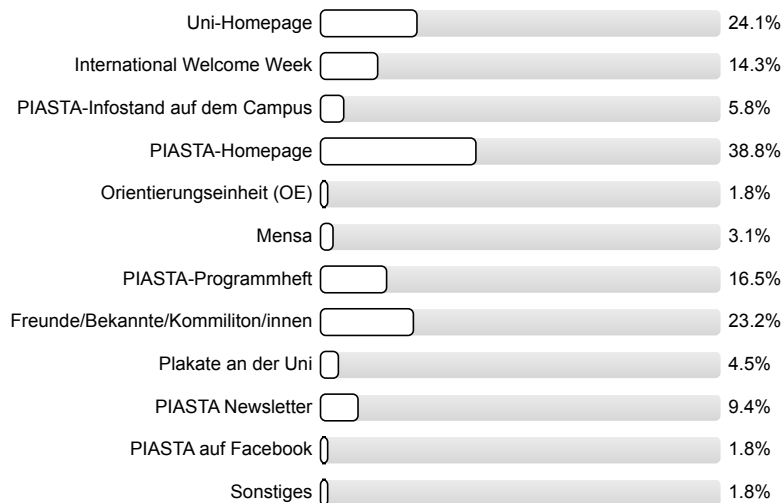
| | |
|---|---|
| Uni-Homepage | 24.1% |
| International Welcome Week | 14.3% |
| PIASTA-Infostand auf dem Campus | 5.8% |
| PIASTA-Homepage | 38.8% |
| Orientierungseinheit (OE) | 1.8% |
| Mensa | 3.1% |
| PIASTA-Programmheft | 16.5% |
| Freunde/Bekannte/Kommiliton/innen | 23.2% |
| Plakate an der Uni | 4.5% |
| PIASTA Newsletter | 9.4% |
| PIASTA auf Facebook | 1.8% |
| Sonstiges | 1.8% |